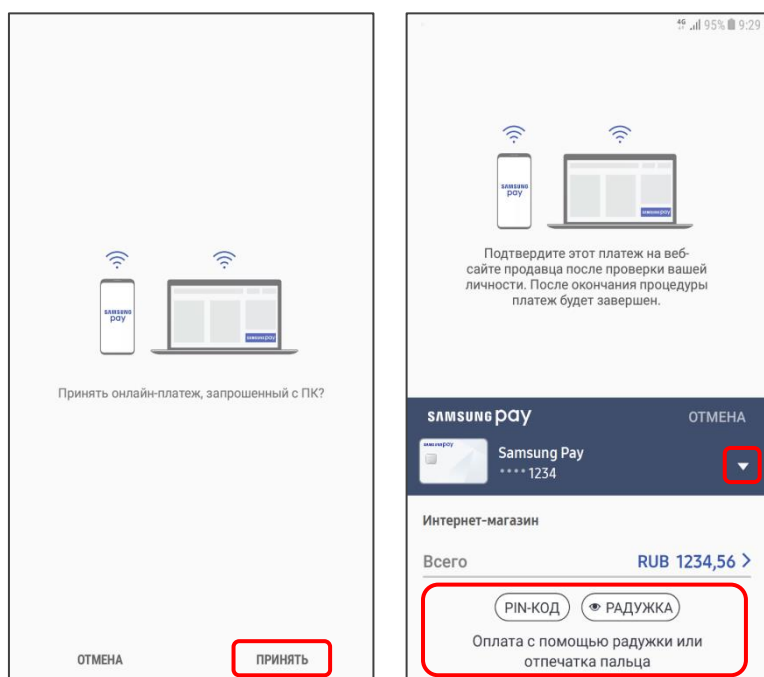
SAMSUNG pay

Принять онлайн-платеж, запрошенный с ПК?

ОТМЕНА

ПРИНЯТЬ

4G 95% 9:29

SAMSUNG pay

SAMSUNG pay

Подтвердите этот платеж на веб-сайте продавца после проверки вашей личности. После окончания процедуры платеж будет завершен.

SAMSUNG pay

ОТМЕНА

Samsung Pay

**** 1234

Интернет-магазин

Всего

RUB 1234,56 >

PIN-КОД

РАДУЖКА

Оплата с помощью радужки или отпечатка пальца